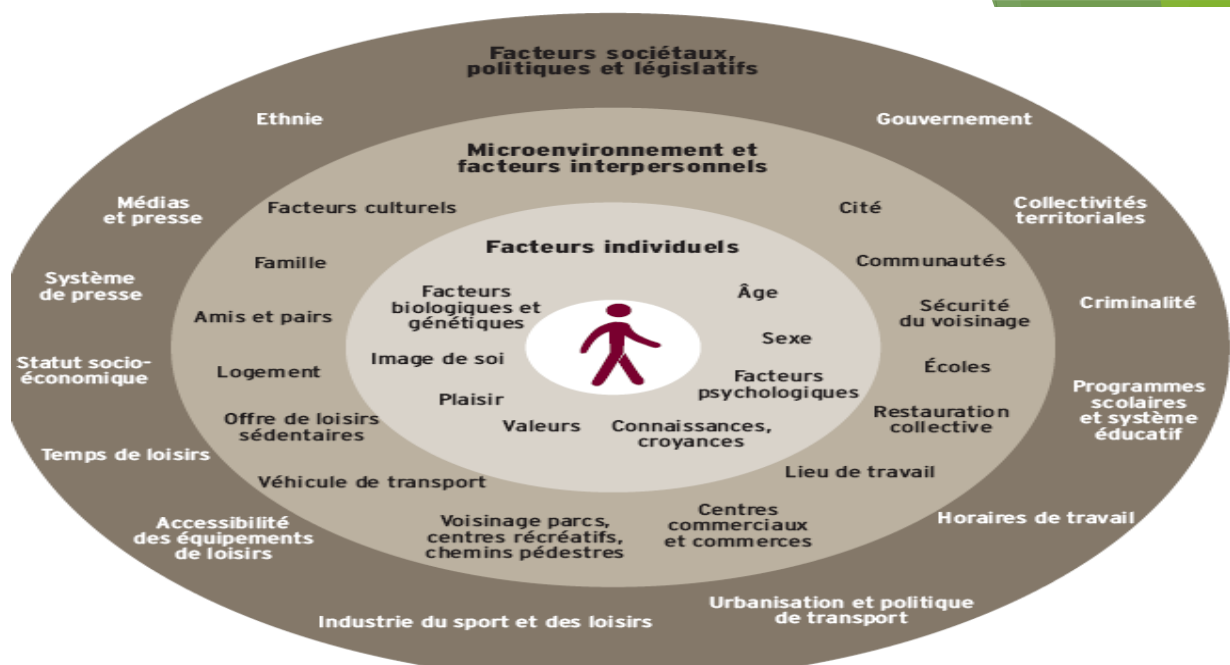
Facteurs sociétaux, politiques et législatifs

Ethnie

Gouvernement

Médias et presse

Collectivités territoriales

Système de presse

Criminalité

Statut socio-économique

Programmes scolaires et système éducatif

Temps de loisirs

Accessibilité des équipements de loisirs

Horaires de travail

Industrie du sport et des loisirs

Urbanisation et politique de transport

Microenvironnement et facteurs interpersonnels

Facteurs culturels

Cité

Famille

Communautés

Amis et pairs

Sécurité du voisinage

Logement

Écoles

Offre de loisirs sédentaires

Restauration collective

Véhicule de transport

Lieu de travail

Voisinage parcs, centres récréatifs, chemins pédestres

Centres commerciaux et commerces

Facteurs individuels

Facteurs biologiques et génétiques

Âge

Sexe

Image de soi

Plaisir

Facteurs psychologiques

Valeurs

Connaissances, croyances